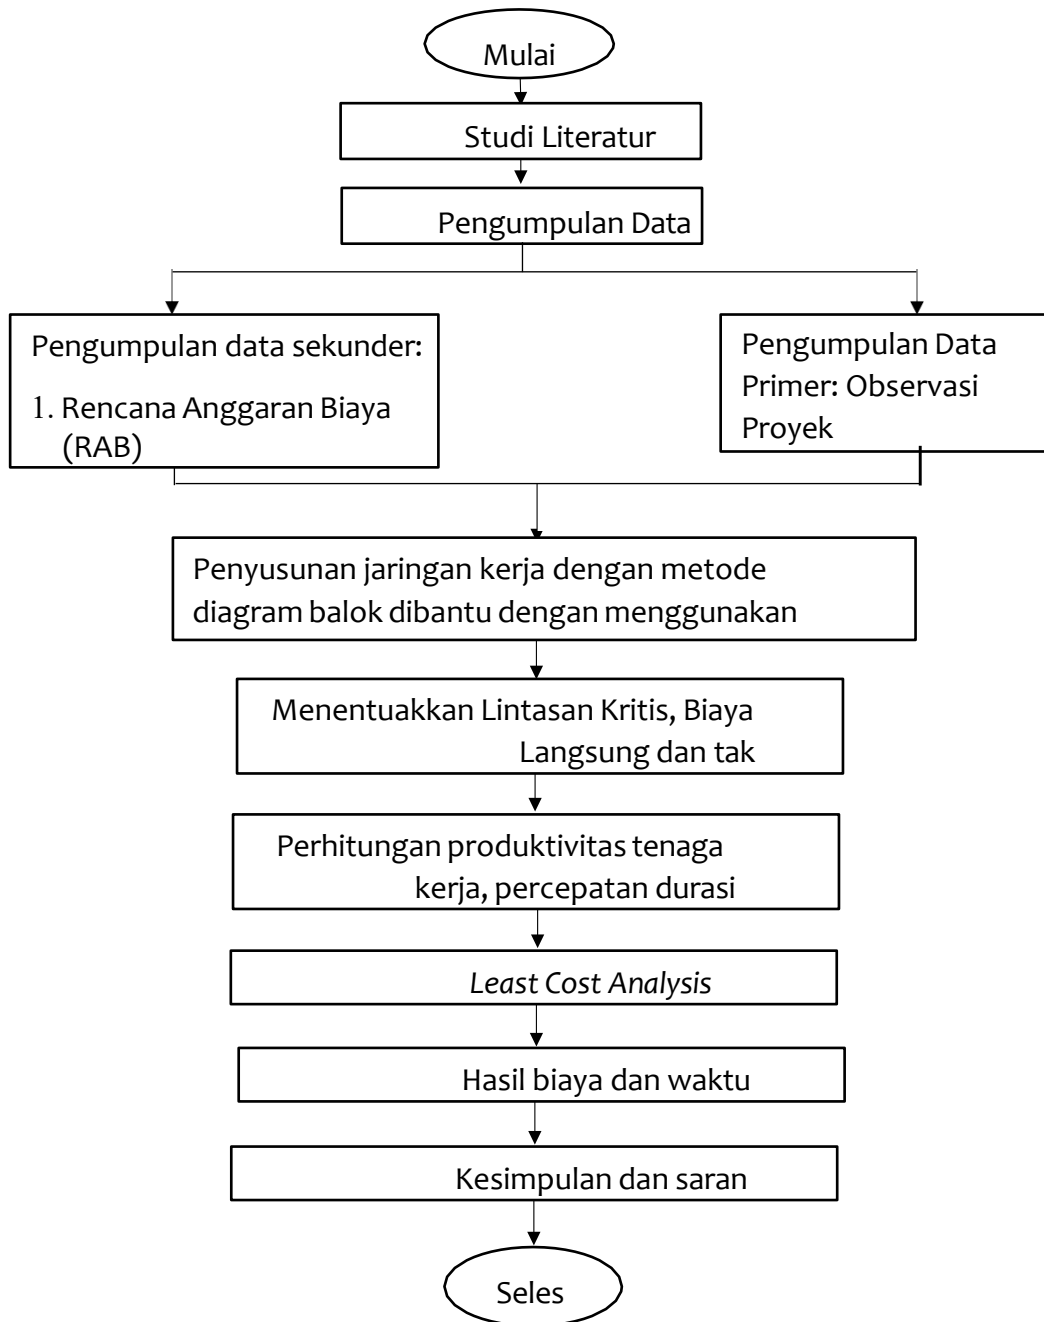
Mulai

Studi Literatur

Pengumpulan Data

Pengumpulan data sekunder:

1. Rencana Anggaran Biaya (RAB)

Pengumpulan Data Primer: Observasi Proyek

Penyusunan jaringan kerja dengan metode diagram balok dibantu dengan menggunakan

Menentuakkan Lintasan Kritis, Biaya Langsung dan tak

Perhitungan produktivitas tenaga kerja, percepatan durasi

*Least Cost Analysis*

Hasil biaya dan waktu

Kesimpulan dan saran

Seles